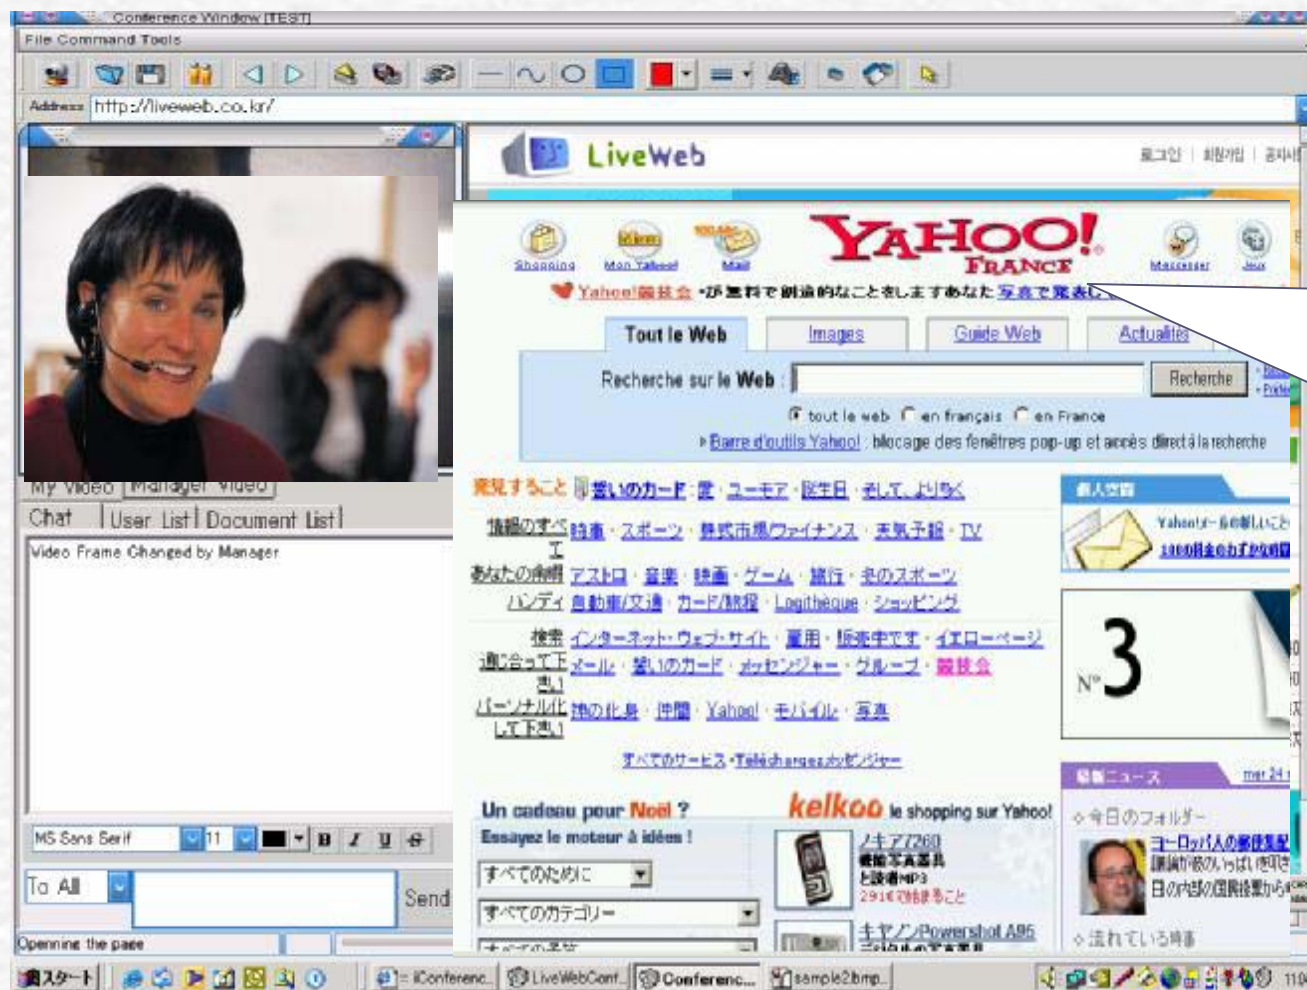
Conference Window [TEST]
File Command Tools
Address http://liveweb.co.kr/
LiveWeb
로그인 | 회원가입 | 공지사항
Shopping Mon Yahoo! Mail
YAHOO! FRANCE
Messenger Jeux
Yahoo!競技会 -お無料で創造的なことをしますあなた 写真で発表し
Tout le Web | Images | Guide Web | Actualités
Recherche sur le Web | Recherche
tout le web en français en France
Barre d'outils Yahoo! : blocage des fenêtres pop-up et accès direct à la recherche
発見すること 誓いのカード · 愛 · ユーモア · 誕生日 · そして, より多く
情報のすべて 特集 · スポーツ · 株式市場/ファイナンス · 天気予報 · TV
あなたの楽しみ アストロ · 音楽 · 映画 · ゲーム · 旅行 · 他のスポーツ
ハンディ 自動車/交通 · カード/旅程 · Logithèque · ショッピング
検索 インターネット · ウェブ · サイト · 雇用 · 販売中です · イエローページ
通信して下さい メール · 誓いのカード · メッセンジャー · グループ · 競技会
パーソナル化して下さい 我の化身 · 仲間 · Yahoo! · モバイル · 写真
すべてのサービス · Téléchargez メッセンジャー
個人空間
Yahoo!メール の新しいこと
N° 3
最新ニュース mer 24
今日のフォルダー
ヨーロッパ人の郵便配
流れている時事
Un cadeau pour Noël ?
Essayez le moteur à idées !
すべてのために
すべてのカテゴリー
すべての予算
kelkoo le shopping sur Yahoo!
ノキア7260
キヤノンPowershot A95
My Video | Manager Video
Chat | User List | Document List
Video Frame Changed by Manager
MS Sans Serif 11
To All
Send
Openning the page
スタート | iConferenc... | LiveWebConf... | Conferenc... | sample2.bmp...